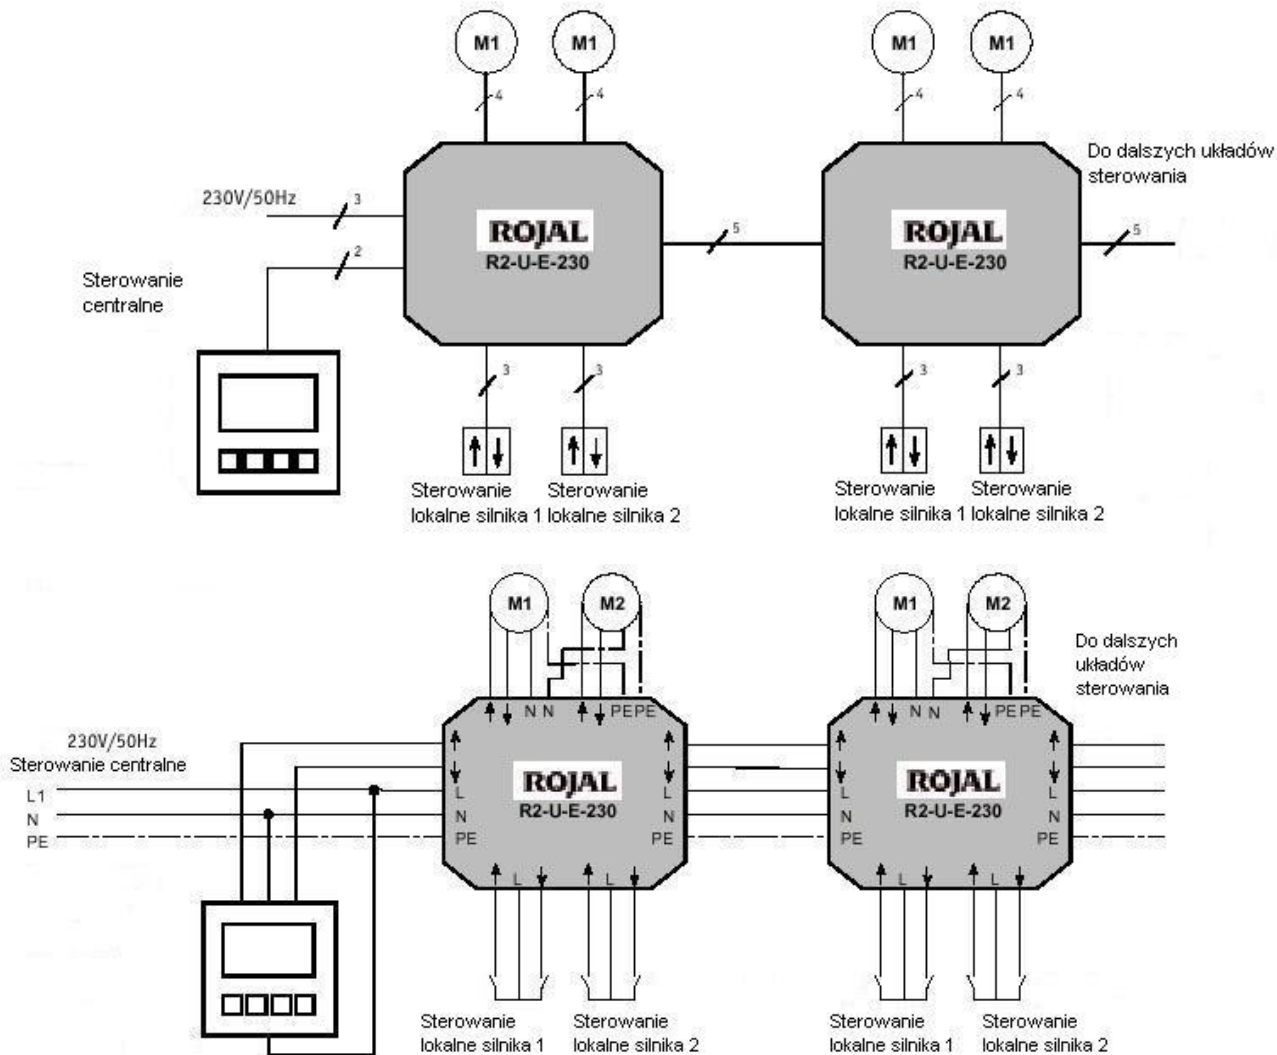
M1 M1 M1 M1

4 4 4 4

Do dalszych układów sterowania

230V/50Hz

3

2

Sterowanie centralne

ROJAL
R2-U-E-230

5

ROJAL
R2-U-E-230

5

3 3 3 3

Sterowanie lokalne silnika 1

Sterowanie lokalne silnika 2

Sterowanie lokalne silnika 1

Sterowanie lokalne silnika 2

M1 M2 M1 M2

Do dalszych układów sterowania

N N PE PE

N N PE PE

230V/50Hz
Sterowanie centralne

L1
N
PE

L
N
PE

ROJAL
R2-U-E-230

L
N
PE

L
N
PE

ROJAL
R2-U-E-230

L
N
PE

L L L L

Sterowanie lokalne silnika 1

Sterowanie lokalne silnika 2

Sterowanie lokalne silnika 1

Sterowanie lokalne silnika 2